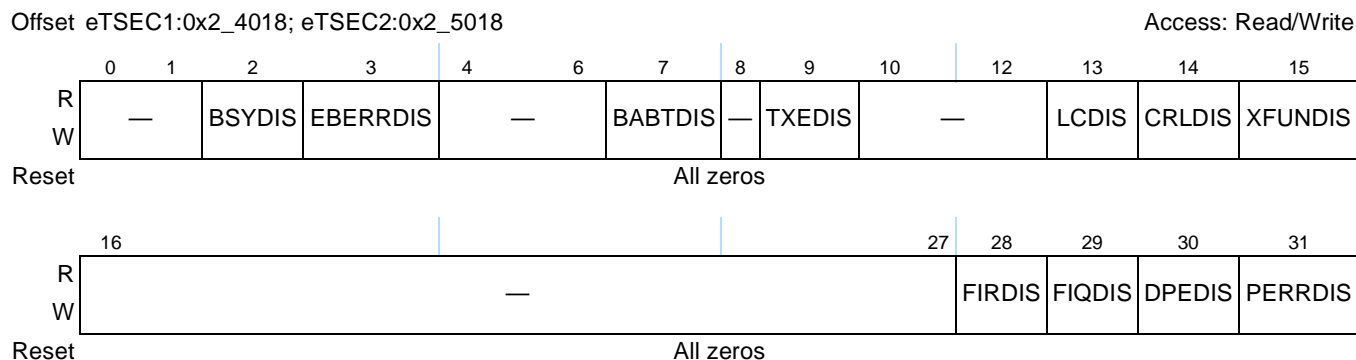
Offset eTSEC1:0x2_4018; eTSEC2:0x2_5018 Access: Read/Write

| | 0 1 | 2 | 3 | 4 6 | 7 | 8 | 9 | 10 12 | 13 | 14 | 15 |
|---|---|---|---|---|---|---|---|---|---|---|---|
| R W | — | BSYDIS | EBERRDIS | — | BABTDIS | — | TXEDIS | — | LCDIS | CRLDIS | XFUNDIS |
| Reset | All zeros | | | | | | | | | | |

| | 16 27 | 28 | 29 | 30 | 31 |
|---|---|---|---|---|---|
| R W | — | FIRDIS | FIQDIS | DPEDIS | PERRDIS |
| Reset | All zeros | | | | |